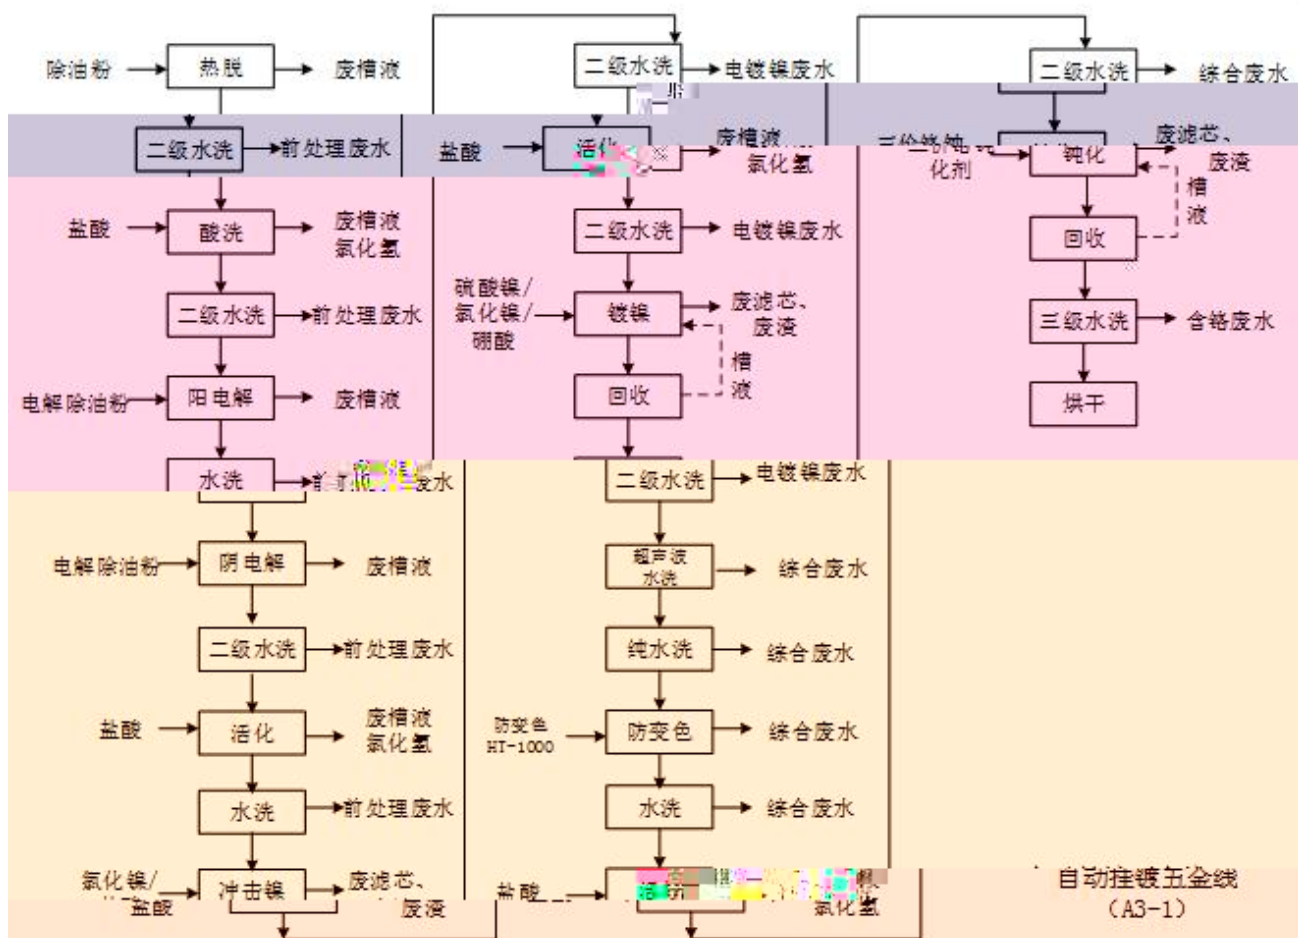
除油粉 → 热脱 → 废槽液

二级水洗 → 前处理废水

盐酸 → 酸洗 → 废槽液 氯化氢

二级水洗 → 前处理废水

电解除油粉 → 阳电解 → 废槽液

水洗 → 前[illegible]废水

电解除油粉 → 阴电解 → 废槽液

二级水洗 → 前处理废水

盐酸 → 活化 → 废槽液 氯化氢

水洗 → 前处理废水

氯化镍/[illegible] 盐酸 → 冲击镍 → 废滤芯、废渣

二级水洗 → 电镀镍废水

盐酸 → 活化 → 废槽液 氯化氢

二级水洗 → 电镀镍废水

硫酸镍/氯化镍/硼酸 → 镀镍 → 废滤芯、废渣

回收 槽液

二级水洗 → 电镀镍废水

超声波水洗 → 综合废水

纯水洗 → 综合废水

防变色 HT-1000 → 防变色 → 综合废水

水洗 → 综合废水

盐酸 → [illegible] 氯化氢

二级水洗 → 综合废水

三价铬钝化剂 → 钝化 → 废滤芯、废渣

回收 槽液

三级水洗 → 含铬废水

烘干

自动挂镀五金线
(A3-1)